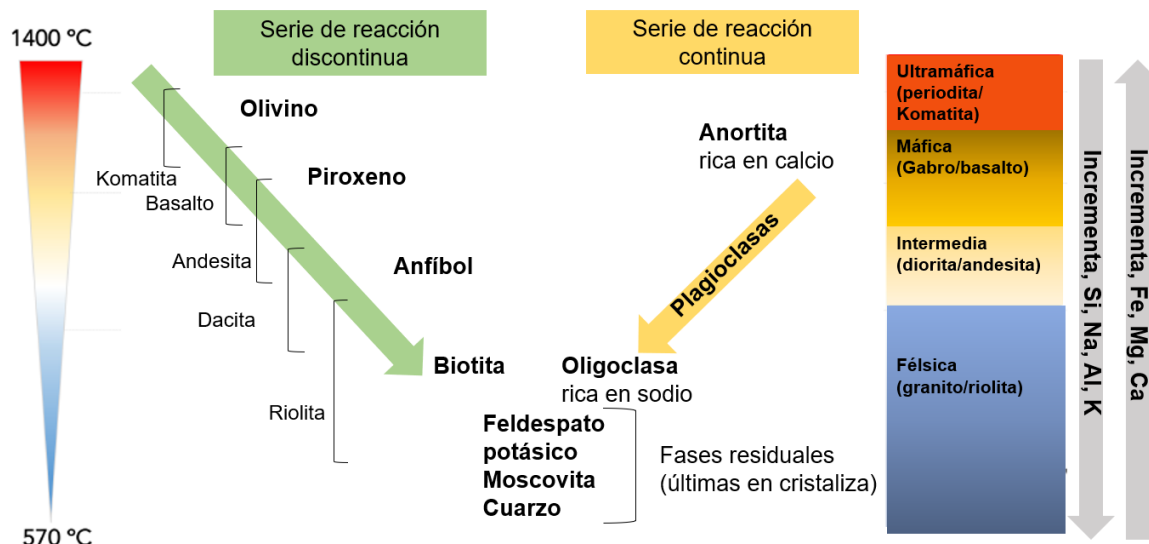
1400 °C

Serie de reacción discontinua

Serie de reacción continua

Olivino

Komatita

Basalto

Piroxeno

Andesita

Anfíbol

Dacita

Biotita

Riolita

Anortita
rica en calcio

Plagioclasas

Oligoclasa
rica en sodio

Feldespato potásico
Moscovita
Cuarzo

Fases residuales (últimas en cristaliza)

570 °C

Ultramáfica (periodita/ Komatita)

Máfica (Gabro/basalto)

Intermedia (diorita/andesita)

Félsica (granito/riolita)

Incrementa, Si, Na, Al, K

Incrementa, Fe, Mg, Ca